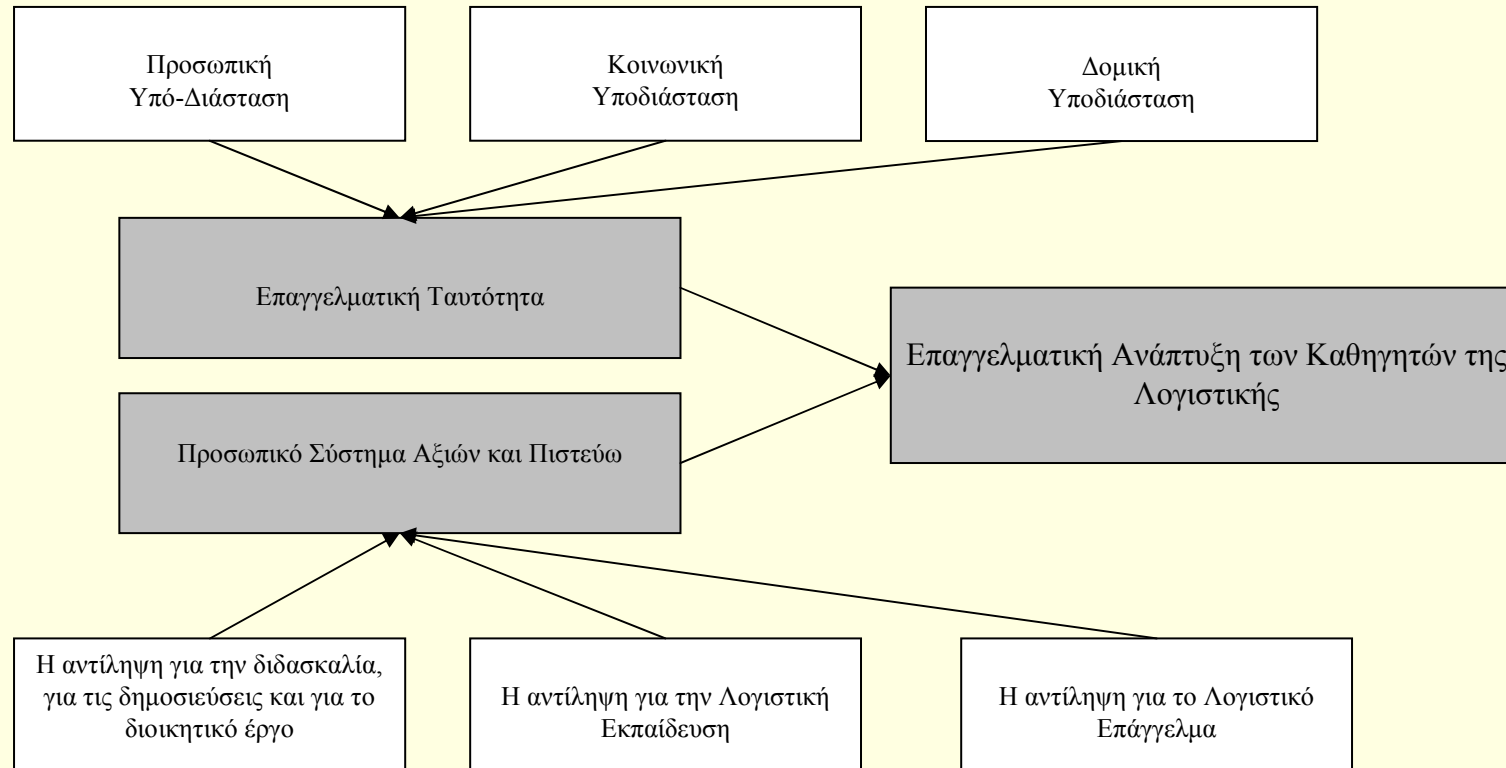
Προσωπική Υπό-Διάσταση

Κοινωνική Υποδιάσταση

Δομική Υποδιάσταση

Επαγγελματική Ταυτότητα

Επαγγελματική Ανάπτυξη των Καθηγητών της Λογιστικής

Προσωπικό Σύστημα Αξιών και Πιστεύω

Η αντίληψη για την διδασκαλία, για τις δημοσιεύσεις και για το διοικητικό έργο

Η αντίληψη για την Λογιστική Εκπαίδευση

Η αντίληψη για το Λογιστικό Επάγγελμα